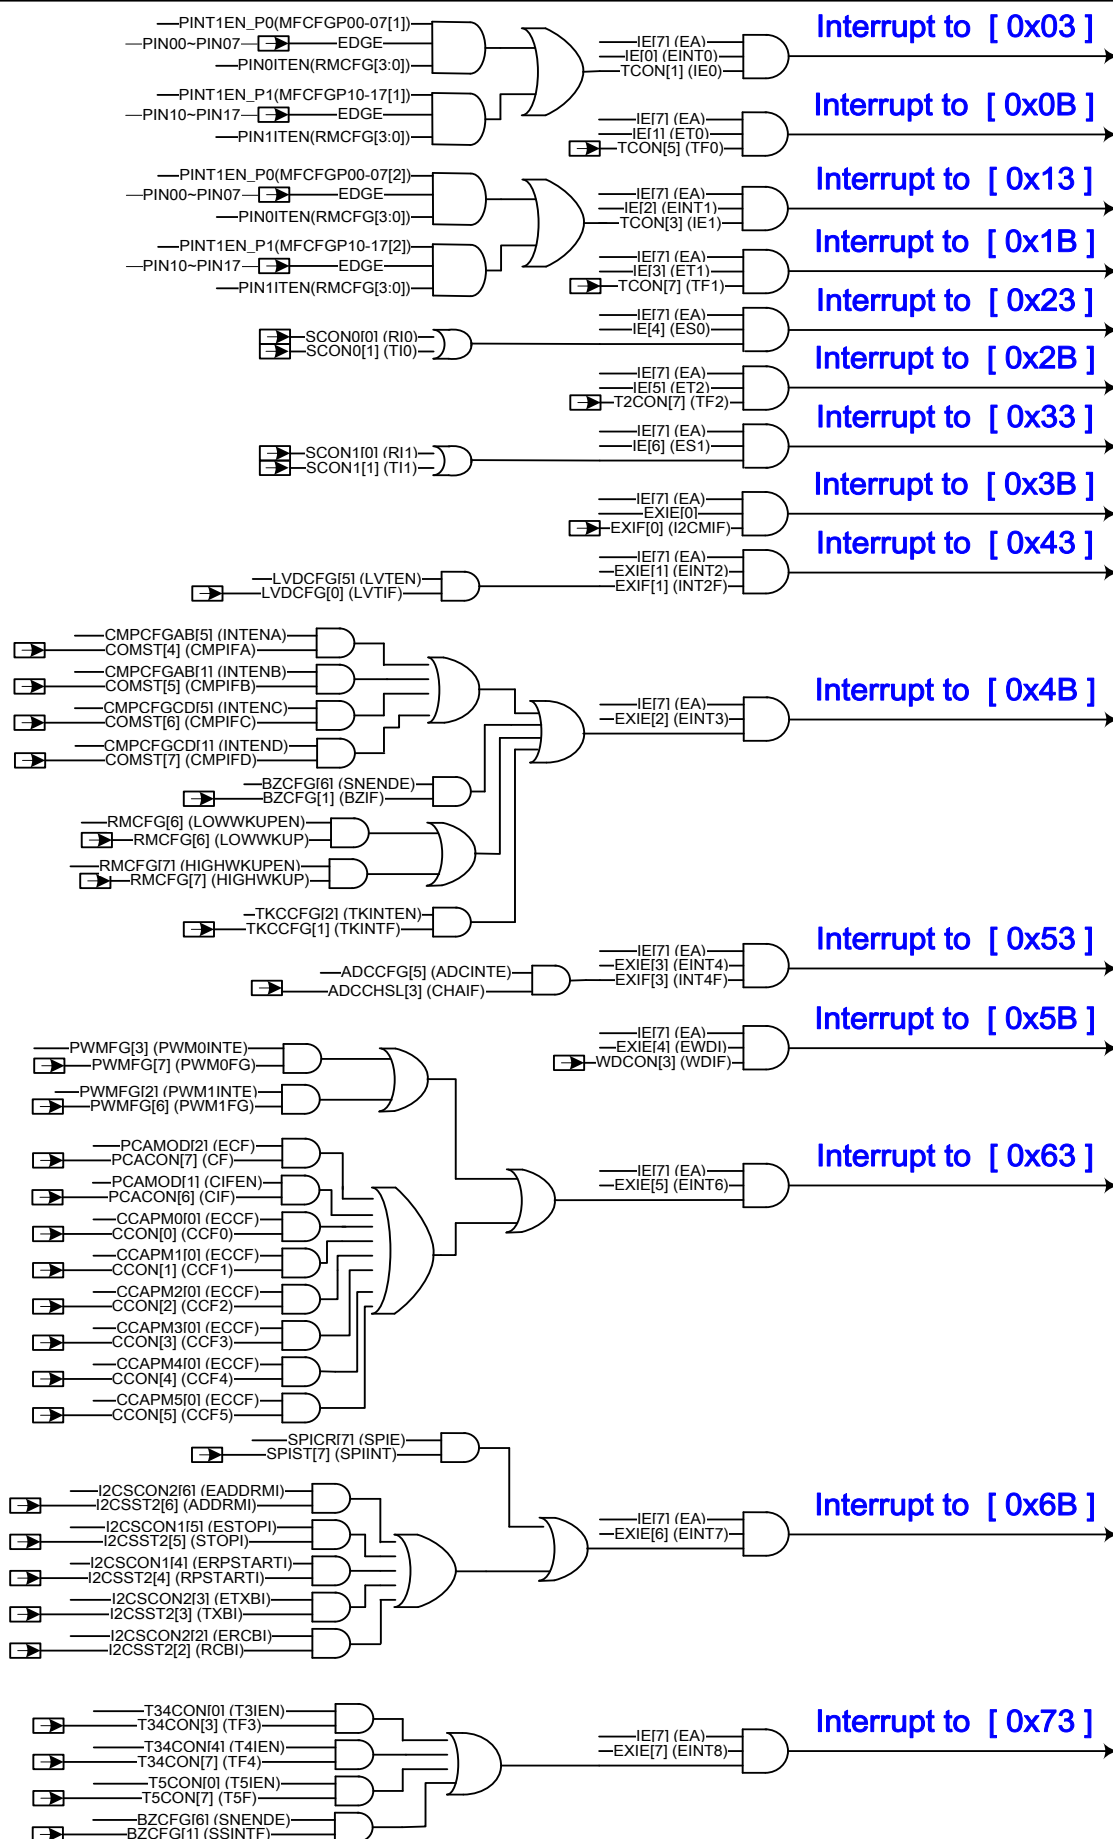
PINT1EN_P0(MFCFGP00-07[1])
PIN00~PIN07
EDGE
PIN0ITEN(RMCFG[3:0])
PINT1EN_P1(MFCFGP10-17[1])
PIN10~PIN17
EDGE
PIN1ITEN(RMCFG[3:0])
IE[7] (EA)
IE[0] (EINT0)
TCON[1] (IE0)
Interrupt to [ 0x03 ]
IE[7] (EA)
IE[1] (ET0)
TCON[5] (TF0)
Interrupt to [ 0x0B ]
PINT1EN_P0(MFCFGP00-07[2])
PIN00~PIN07
EDGE
PIN0ITEN(RMCFG[3:0])
PINT1EN_P1(MFCFGP10-17[2])
PIN10~PIN17
EDGE
PIN1ITEN(RMCFG[3:0])
IE[7] (EA)
IE[2] (EINT1)
TCON[3] (IE1)
Interrupt to [ 0x13 ]
IE[7] (EA)
IE[3] (ET1)
TCON[7] (TF1)
Interrupt to [ 0x1B ]
SCON0[0] (RI0)
SCON0[1] (TI0)
IE[7] (EA)
IE[4] (ES0)
Interrupt to [ 0x23 ]
IE[7] (EA)
IE[5] (ET2)
T2CON[7] (TF2)
Interrupt to [ 0x2B ]
SCON1[0] (RI1)
SCON1[1] (TI1)
IE[7] (EA)
IE[6] (ES1)
Interrupt to [ 0x33 ]
IE[7] (EA)
EXIE[0]
EXIF[0] (I2CMIF)
Interrupt to [ 0x3B ]
LVDCFG[5] (LVTEN)
LVDCFG[0] (LVTIF)
IE[7] (EA)
EXIE[1] (EINT2)
EXIF[1] (INT2F)
Interrupt to [ 0x43 ]
CMPCFGAB[5] (INTENA)
COMST[4] (CMPIFA)
CMPCFGAB[1] (INTENB)
COMST[5] (CMPIFB)
CMPCFGCD[5] (INTENC)
COMST[6] (CMPIFC)
CMPCFGCD[1] (INTEND)
COMST[7] (CMPIFD)
BZCFG[6] (SNENDE)
BZCFG[1] (BZIF)
RMCFG[6] (LOWWKUPEN)
RMCFG[6] (LOWWKUP)
RMCFG[7] (HIGHWKUPEN)
RMCFG[7] (HIGHWKUP)
TKCCFG[2] (TKINTEN)
TKCCFG[1] (TKINTF)
IE[7] (EA)
EXIE[2] (EINT3)
Interrupt to [ 0x4B ]
ADCCFG[5] (ADCINTE)
ADCCHSL[3] (CHAIF)
IE[7] (EA)
EXIE[3] (EINT4)
EXIF[3] (INT4F)
Interrupt to [ 0x53 ]
IE[7] (EA)
EXIE[4] (EWDI)
WDCON[3] (WDIF)
Interrupt to [ 0x5B ]
PWMFG[3] (PWM0INTE)
PWMFG[7] (PWM0FG)
PWMFG[2] (PWM1INTE)
PWMFG[6] (PWM1FG)
PCAMOD[2] (ECF)
PCACON[7] (CF)
PCAMOD[1] (CIFEN)
PCACON[6] (CIF)
CCAPM0[0] (ECCF)
CCON[0] (CCF0)
CCAPM1[0] (ECCF)
CCON[1] (CCF1)
CCAPM2[0] (ECCF)
CCON[2] (CCF2)
CCAPM3[0] (ECCF)
CCON[3] (CCF3)
CCAPM4[0] (ECCF)
CCON[4] (CCF4)
CCAPM5[0] (ECCF)
CCON[5] (CCF5)
IE[7] (EA)
EXIE[5] (EINT6)
Interrupt to [ 0x63 ]
SPICR[7] (SPIE)
SPIST[7] (SPIINT)
I2CSCON2[6] (EADDRMI)
I2CSST2[6] (ADDRMI)
I2CSCON1[5] (ESTOPI)
I2CSST2[5] (STOPI)
I2CSCON1[4] (ERPSTARTI)
I2CSST2[4] (RPSTARTI)
I2CSCON2[3] (ETXBI)
I2CSST2[3] (TXBI)
I2CSCON2[2] (ERCBI)
I2CSST2[2] (RCBI)
IE[7] (EA)
EXIE[6] (EINT7)
Interrupt to [ 0x6B ]
T34CON[0] (T3IEN)
T34CON[3] (TF3)
T34CON[4] (T4IEN)
T34CON[7] (TF4)
T5CON[0] (T5IEN)
T5CON[7] (T5F)
BZCFG[6] (SNENDE)
BZCFG[1] (SSINTF)
IE[7] (EA)
EXIE[7] (EINT8)
Interrupt to [ 0x73 ]